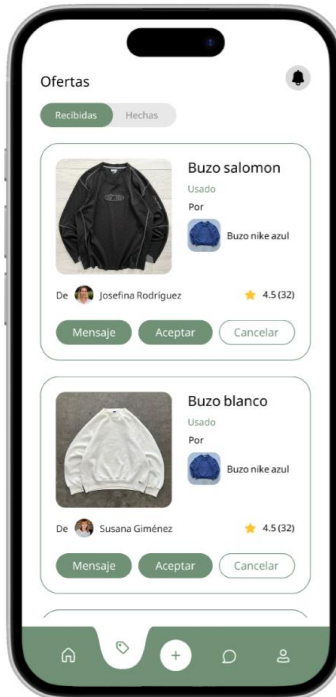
Ofertas

Recibidas Hechas

Buzo salomon
Usado
Por
Buzo nike azul

De Josefina Rodríguez 4.5 (32)

Mensaje Aceptar Cancelar

Buzo blanco
Usado
Por
Buzo nike azul

De Susana Giménez 4.5 (32)

Mensaje Aceptar Cancelar

+